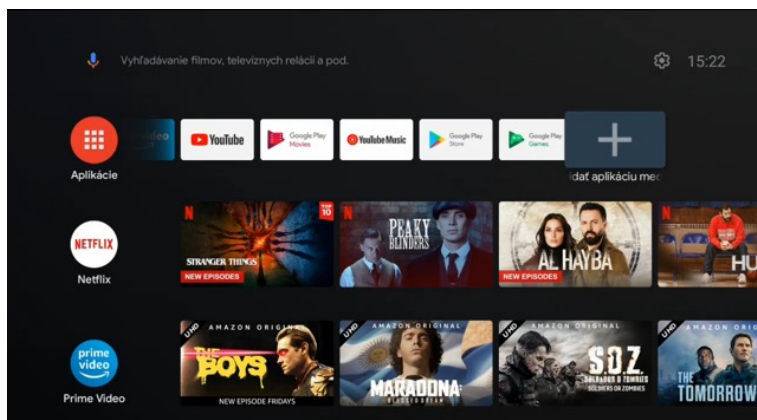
Vyhľadávanie filmov, televíznych relácií a pod.

15:22

Aplikácie

ideo

YouTube

Google Play Movies

YouTube Music

Google Play Store

Google Play Games

idať aplikáciu med

NETFLIX

Netflix

N

TOP 10

STRANGER THINGS

NEW EPISODES

N

PEAKY BLINDERS

AL HAYBA

NEW EPISODES

N

HU

prime video

Prime Video

UHD

AMAZON ORIGINAL

THE BOYS

NEW EPISODE FRIDAYS

UHD

AMAZON ORIGINAL

MARADONA

BLESSED DREAM

UHD

AMAZON ORIGINAL

S.O.Z.

SOLDADOS O ZOMBIES

SOLDIERS OR ZOMBIES

UHD

AMAZON ORIGINAL

THE TOMORROW